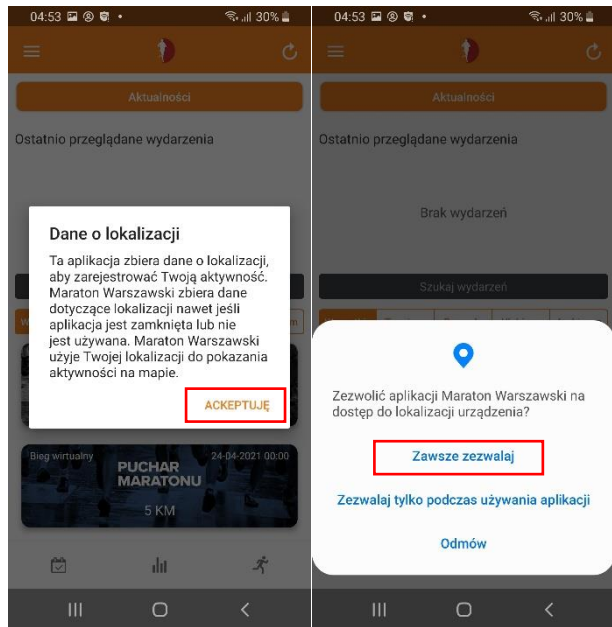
04:53 30%

Aktualności

Ostatnio przeglądane wydarzenia

Dane o lokalizacji

Ta aplikacja zbiera dane o lokalizacji, aby zarejestrować Twoją aktywność. Maraton Warszawski zbiera dane dotyczące lokalizacji nawet jeśli aplikacja jest zamknięta lub nie jest używana. Maraton Warszawski użyje Twojej lokalizacji do pokazania aktywności na mapie.

AKCEPTUJĘ

Bieg wirtualny 24-04-2021 00:00

PUCHAR MARATONU

5 KM

04:53 30%

Aktualności

Ostatnio przeglądane wydarzenia

Brak wydarzeń

Szukaj wydarzeń

Zezwolić aplikacji Maraton Warszawski na dostęp do lokalizacji urządzenia?

Zawsze zezwalaj

Zezwalaj tylko podczas używania aplikacji

Odmów